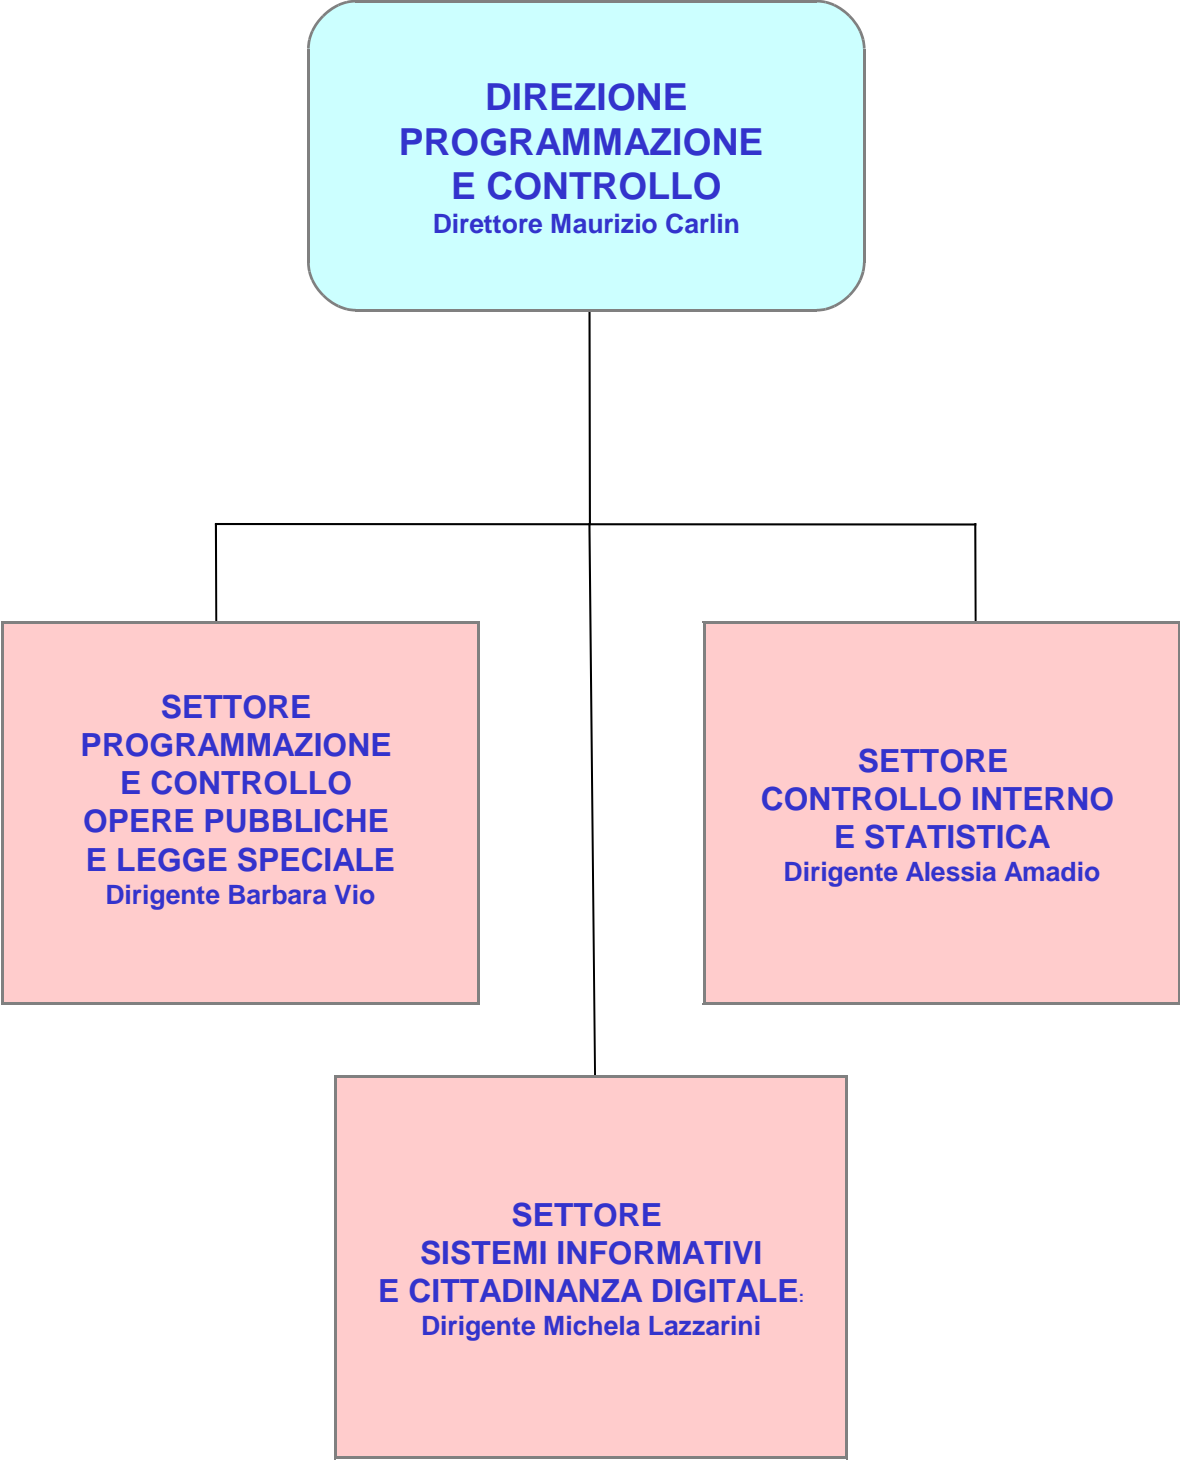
DIREZIONE
PROGRAMMAZIONE
E CONTROLLO
Direttore Maurizio Carlin

SETTORE
PROGRAMMAZIONE
E CONTROLLO
OPERE PUBBLICHE
E LEGGE SPECIALE
Dirigente Barbara Vio

SETTORE
CONTROLLO INTERNO
E STATISTICA
Dirigente Alessia Amadio

SETTORE
SISTEMI INFORMATIVI
E CITTADINANZA DIGITALE:
Dirigente Michela Lazzarini